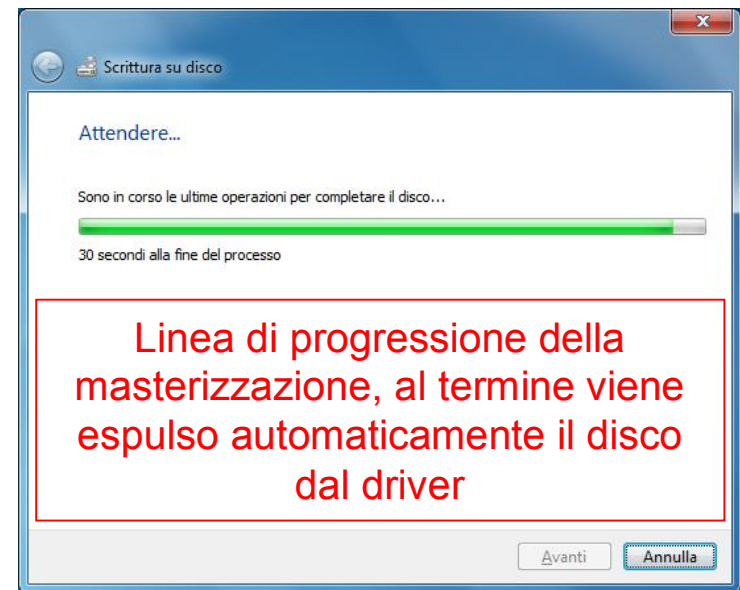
Scrittura su disco

Attendere...

Sono in corso le ultime operazioni per completare il disco...

30 secondi alla fine del processo

Linea di progressione della masterizzazione, al termine viene espulso automaticamente il disco dal driver

Avanti Annulla